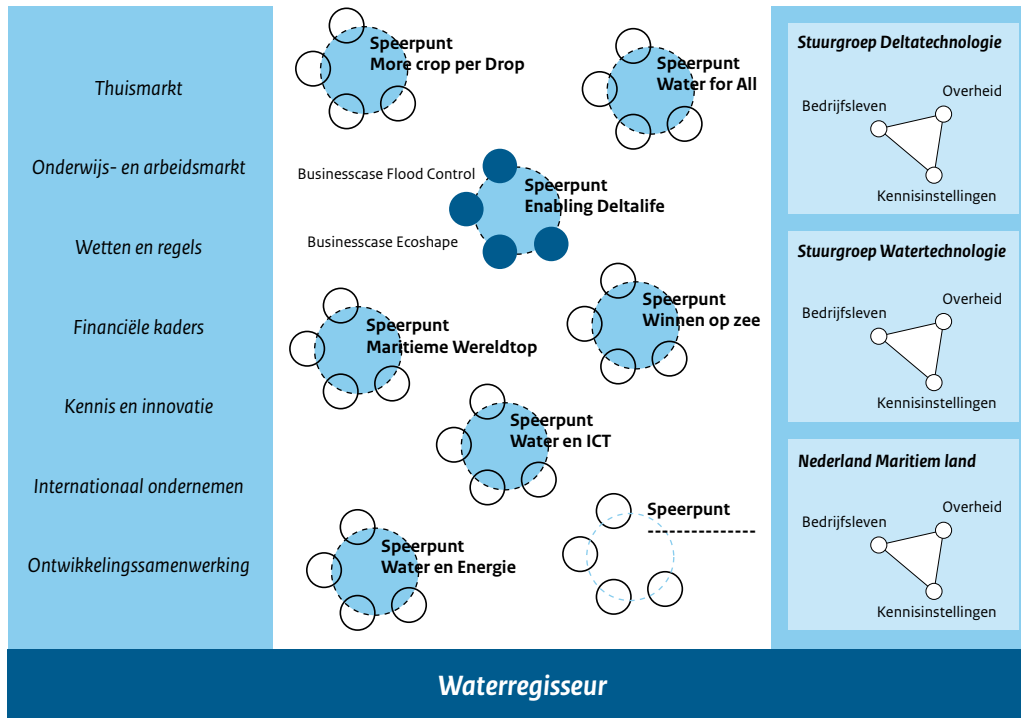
Thuismarkt

Onderwijs- en arbeidsmarkt

Wetten en regels

Financiële kaders

Kennis en innovatie

Internationaal ondernemen

Ontwikkelingssamenwerking

Speerpunt
More crop per Drop

Speerpunt
Water for All

Businesscase Flood Control

Speerpunt
Enabling Deltalife

Businesscase Ecoshape

Speerpunt
Maritieme Wereldtop

Speerpunt
Winnen op zee

Speerpunt
Water en ICT

Speerpunt
Water en Energie

Speerpunt
---------------

Stuurgroep Deltatechnologie
Bedrijfsleven
Overheid
Kennisinstellingen

Stuurgroep Watertechnologie
Bedrijfsleven
Overheid
Kennisinstellingen

Nederland Maritiem land
Bedrijfsleven
Overheid
Kennisinstellingen

Waterregisseur